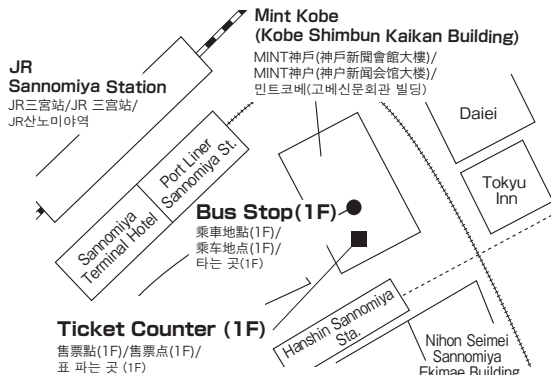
Mint Kobe
(Kobe Shimbun Kaikan Building)
MINT神戸(神戸新聞會館大楼)/
MINT神户(神户新闻会馆大楼)/
민트코베(고베신문회관 빌딩)

JR
Sannomiya Station
JR三宮站/JR 三宫站/
JR산노미야역

Daiei

Port Liner
Sannomiya St.

Tokyu
Inn

Sannomiya
Terminal Hotel

Bus Stop(1F)
乘車地點(1F)/
乘车地点(1F)/
타는 곳(1F)

Hanshin Sannomiya
Sta.

Ticket Counter (1F)
售票點(1F)/售票点(1F)/
표 파는 곳 (1F)

Nihon Seimei
Sannomiya
Ekimae Building